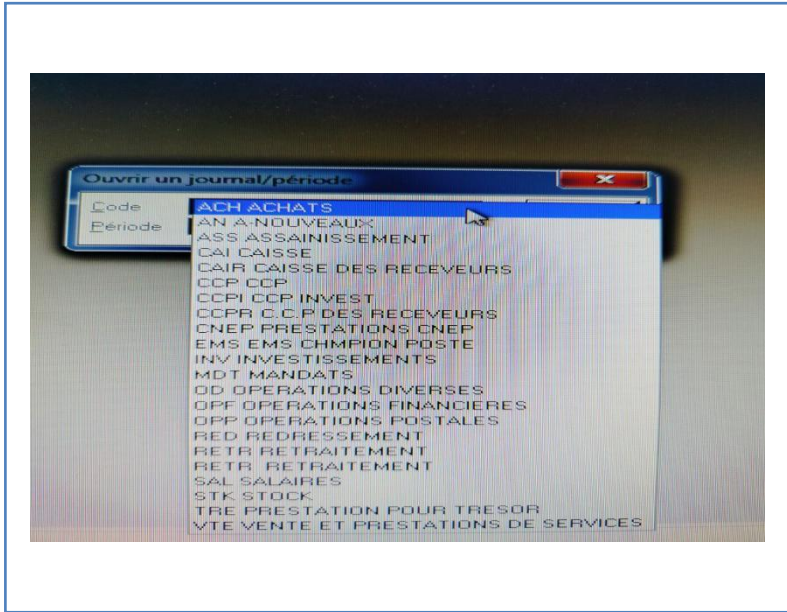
Ouvrir un journal/période

Code
Période

ACH ACHATS
AN A-NOUVEAUX
ASS ASSAINISSEMENT
CAI CAISSE
CAIR CAISSE DES RECEVEURS
CCP CCP
CCPI CCP INVEST
CCPR C.C.P DES RECEVEURS
CNEP PRESTATIONS CNEP
EMS EMS CHMPION POSTE
INV INVESTISSEMENTS
MDT MANDATS
OD OPERATIONS DIVERSES
OPF OPERATIONS FINANCIERES
OPP OPERATIONS POSTALES
RED REDRESSEMENT
RETR RETRAITEMENT
RETR RETRAITEMENT
SAL SALAIRES
STK STOCK
TRE PRESTATION POUR TRESOR
VTE VENTE ET PRESTATIONS DE SERVICES